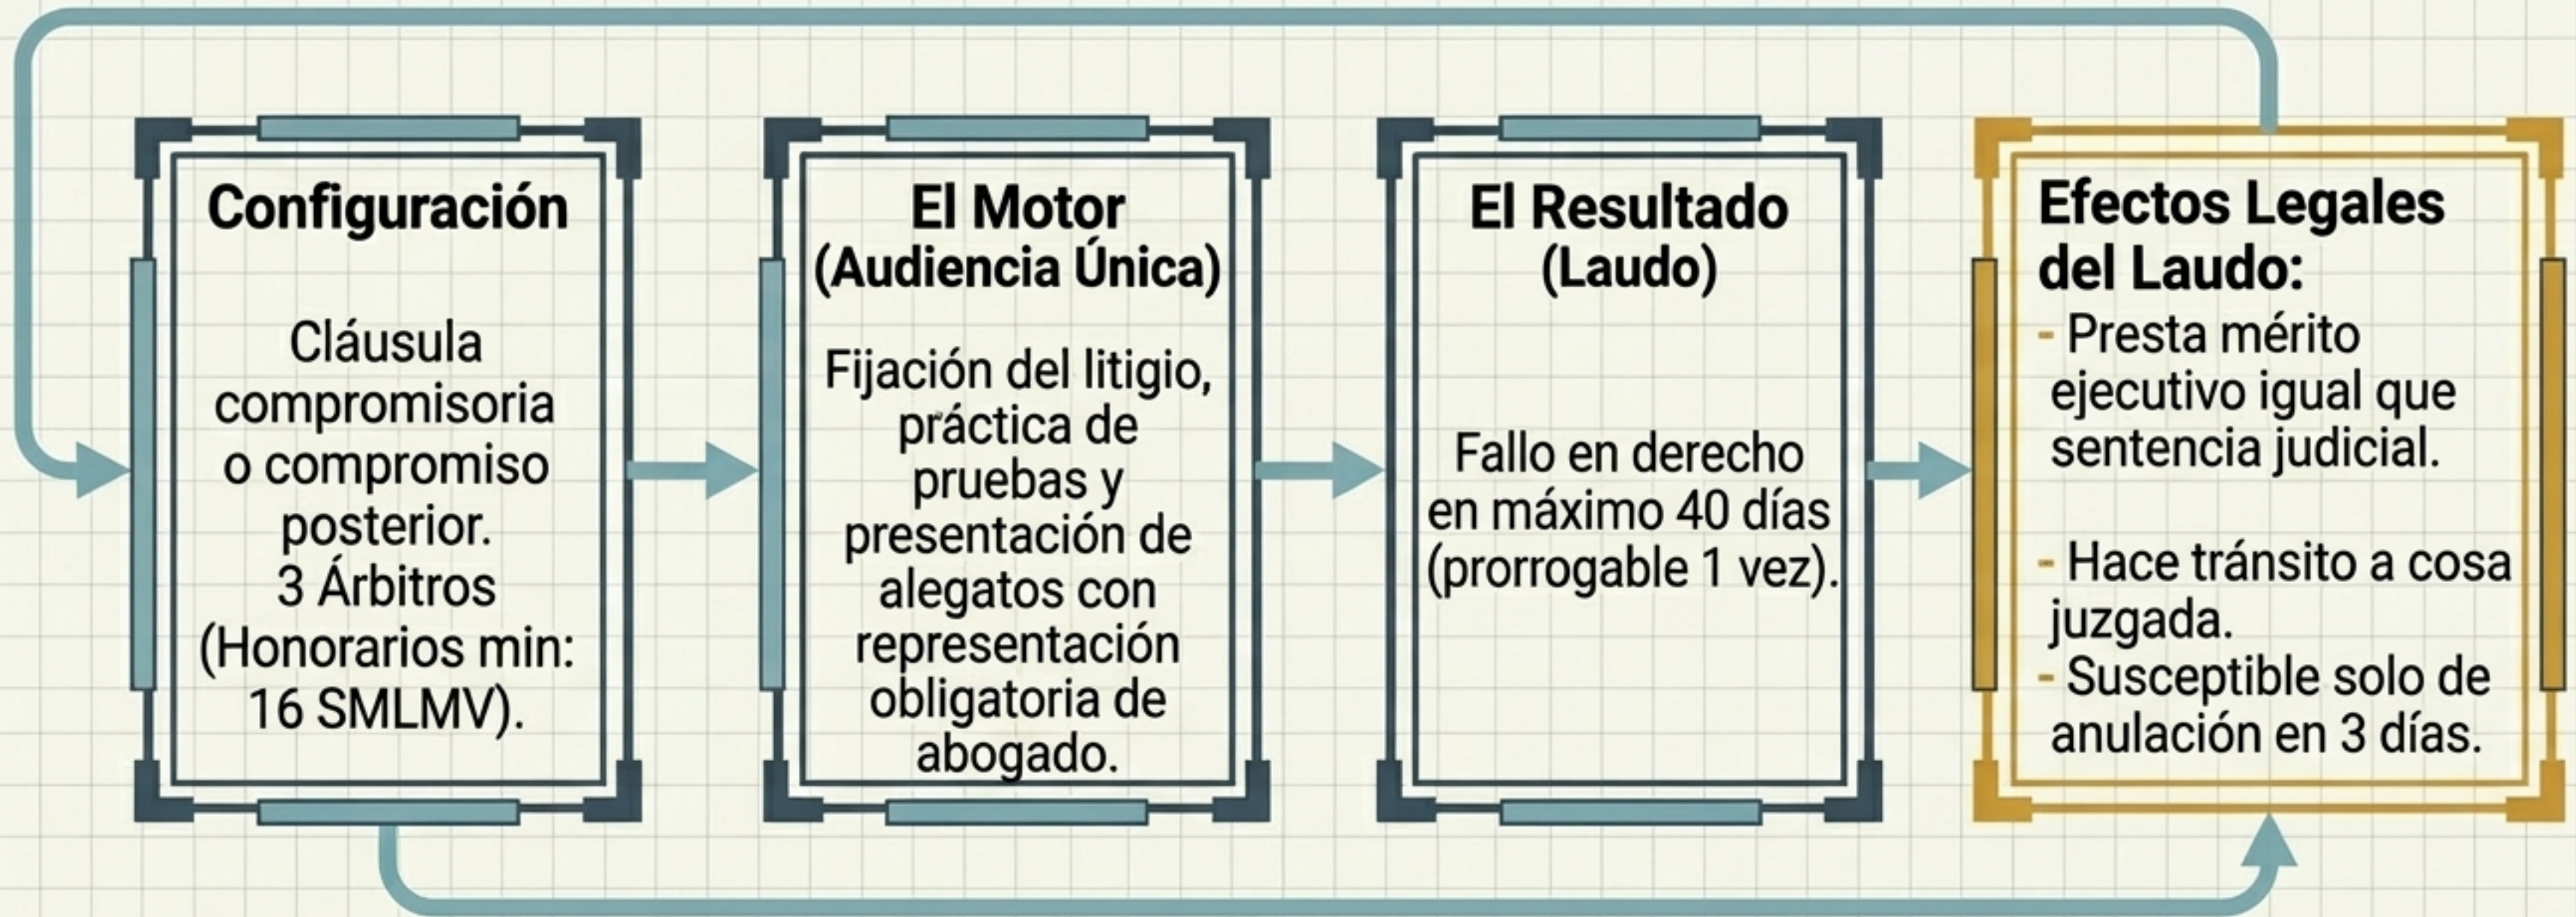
Configuración

Cláusula compromisoria o compromiso posterior.
3 Árbitros (Honorarios min: 16 SMLMV).

El Motor (Audiencia Única)

Fijación del litigio, práctica de pruebas y presentación de alegatos con representación obligatoria de abogado.

El Resultado (Laudo)

Fallo en derecho en máximo 40 días (prorrogable 1 vez).

Efectos Legales del Laudo:
- Presta mérito ejecutivo igual que sentencia judicial.

- Hace tránsito a cosa juzgada.
- Susceptible solo de anulación en 3 días.